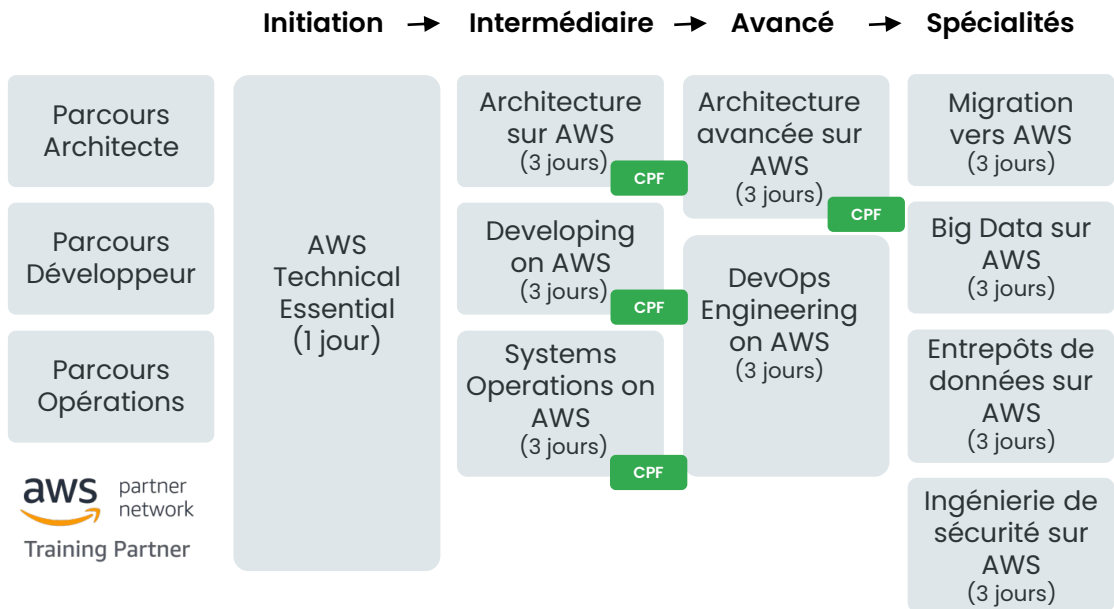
Initiation → Intermédiaire → Avancé → Spécialités

Parcours Architecte

Parcours Développeur

Parcours Opérations

aws partner network
Training Partner

AWS Technical Essential (1 jour)

Architecture sur AWS (3 jours)
CPF

Developing on AWS (3 jours)
CPF

Systems Operations on AWS (3 jours)
CPF

Architecture avancée sur AWS (3 jours)
CPF

DevOps Engineering on AWS (3 jours)

Migration vers AWS (3 jours)

Big Data sur AWS (3 jours)

Entrepôts de données sur AWS (3 jours)

Ingénierie de sécurité sur AWS (3 jours)